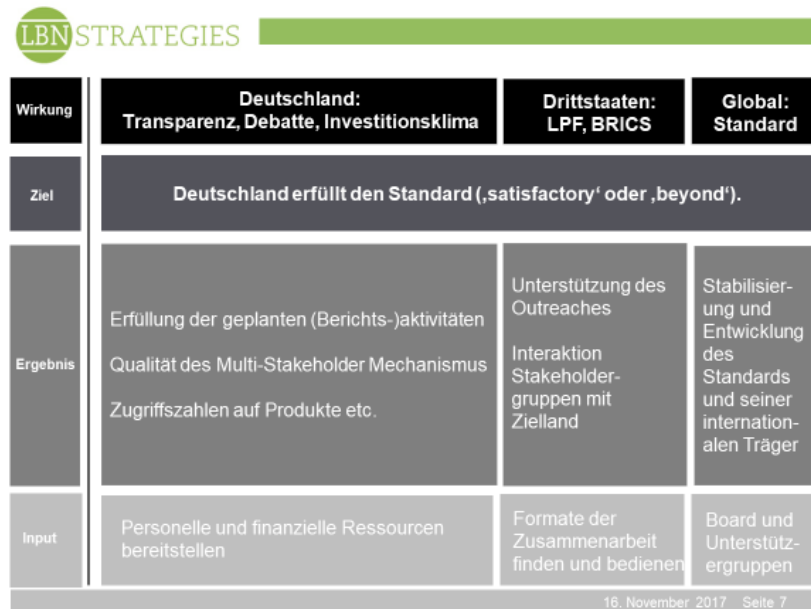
LBN STRATEGIES

| Wirkung | Deutschland: Transparenz, Debatte, Investitionsklima | Drittstaaten: LPF, BRICS | Global: Standard |
|---|---|---|---|
| Ziel | Deutschland erfüllt den Standard (‚satisfactory' oder ‚beyond'). | | |
| Ergebnis | Erfüllung der geplanten (Berichts-)aktivitäten Qualität des Multi-Stakeholder Mechanismus Zugriffszahlen auf Produkte etc. | Unterstützung des Outreaches Interaktion Stakeholdergruppen mit Zielland | Stabilisierung und Entwicklung des Standards und seiner internationalen Träger |
| Input | Personelle und finanzielle Ressourcen bereitstellen | Formate der Zusammenarbeit finden und bedienen | Board und Unterstützergruppen |

16. November 2017 Seite 7